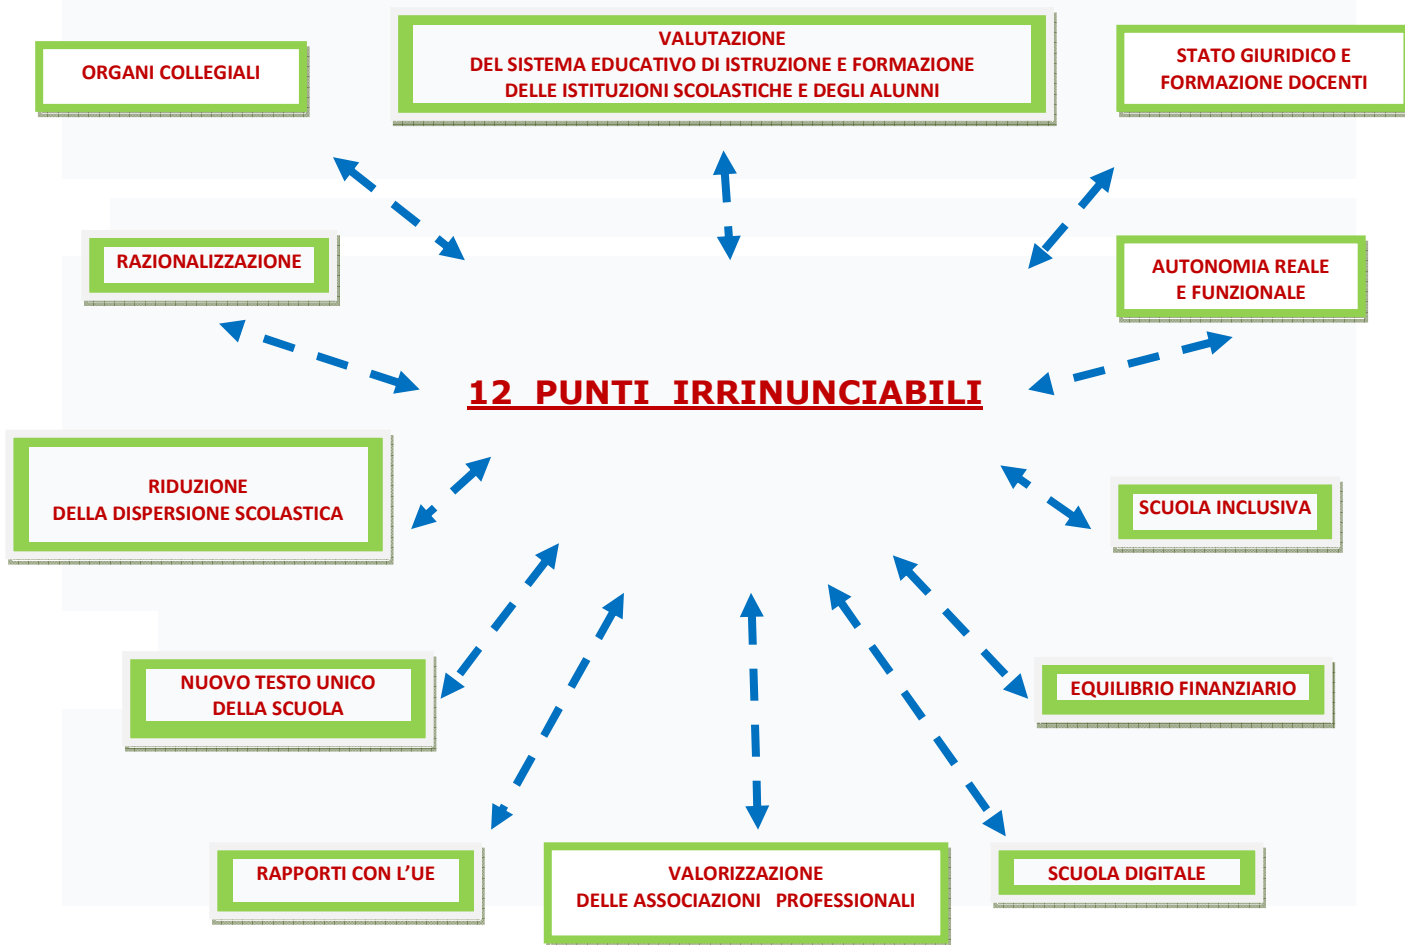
ORGANI COLLEGIALI

VALUTAZIONE
DEL SISTEMA EDUCATIVO DI ISTRUZIONE E FORMAZIONE
DELLE ISTITUZIONI SCOLASTICHE E DEGLI ALUNNI

STATO GIURIDICO E
FORMAZIONE DOCENTI

RAZIONALIZZAZIONE

AUTONOMIA REALE
E FUNZIONALE

12 PUNTI IRRINUNCIABILI

RIDUZIONE
DELLA DISPERSIONE SCOLASTICA

SCUOLA INCLUSIVA

NUOVO TESTO UNICO
DELLA SCUOLA

EQUILIBRIO FINANZIARIO

RAPPORTI CON L'UE

VALORIZZAZIONE
DELLE ASSOCIAZIONI PROFESSIONALI

SCUOLA DIGITALE